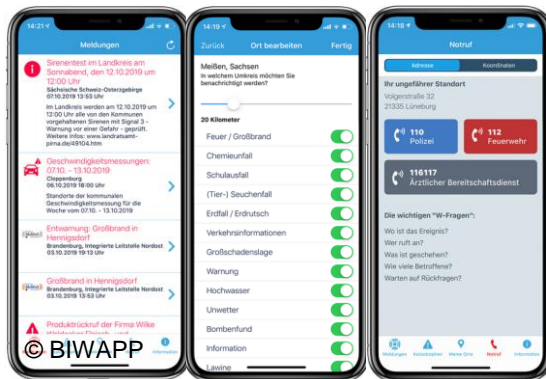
14:21

Meldungen

Sirenentest im Landkreis am Sonnabend, den 12.10.2019 um 12:00 Uhr

Sächsische Schweiz-Osterzgebirge
07.10.2019 13:53 Uhr

Im Landkreis werden am 12.10.2019 um 12:00 Uhr alle von den Kommunen vorgehaltenen Sirenen mit Signal 3 - Warnung vor einer Gefahr - geprüft. Weitere Infos: www.landratsamt-pirna.de/49104.htm

Geschwindigkeitsmessungen: 07.10. - 13.10.2019

Cloppenburg
06.10.2019 18:00 Uhr

Standorte der kommunalen Geschwindigkeitsmessungen für die Woche vom 07.10. - 13.10.2019

Entwarnung: Großbrand in Hennigsdorf

Brandenburg, Integrierte Leitstelle Nordost
03.10.2019 19:05 Uhr

Großbrand in Hennigsdorf

Brandenburg, Integrierte Leitstelle Nordost
03.10.2019 18:15 Uhr

Produktrückruf der Firma Wilke

Informationen

© BIWAPP

Zurück Ort bearbeiten Fertig

Meißen, Sachsen
In welchem Umkreis möchten Sie benachrichtigt werden?

20 Kilometer

Feuer / Großbrand
Chemieunfall
Schulausfall
(Tier-) Seuchenfall
Erdfall / Erdrutsch
Verkehrsinformationen
Großschadenslage
Warnung
Hochwasser
Unwetter
Bombenfund
Information
Lawine

Notruf

Adresse Koordinaten

Ihr ungefährer Standort
Volgerstraße 32
21335 Lüneburg

110
Polizei

112
Feuerwehr

116117
Ärztlicher Bereitschaftsdienst

Die wichtigen "W-Fragen":

Wo ist das Ereignis?
Wer ruft an?
Was ist geschehen?
Wie viele Betroffene?
Warten auf Rückfragen?

Meldungen Katastrophen Meine Orte Notruf Informationen